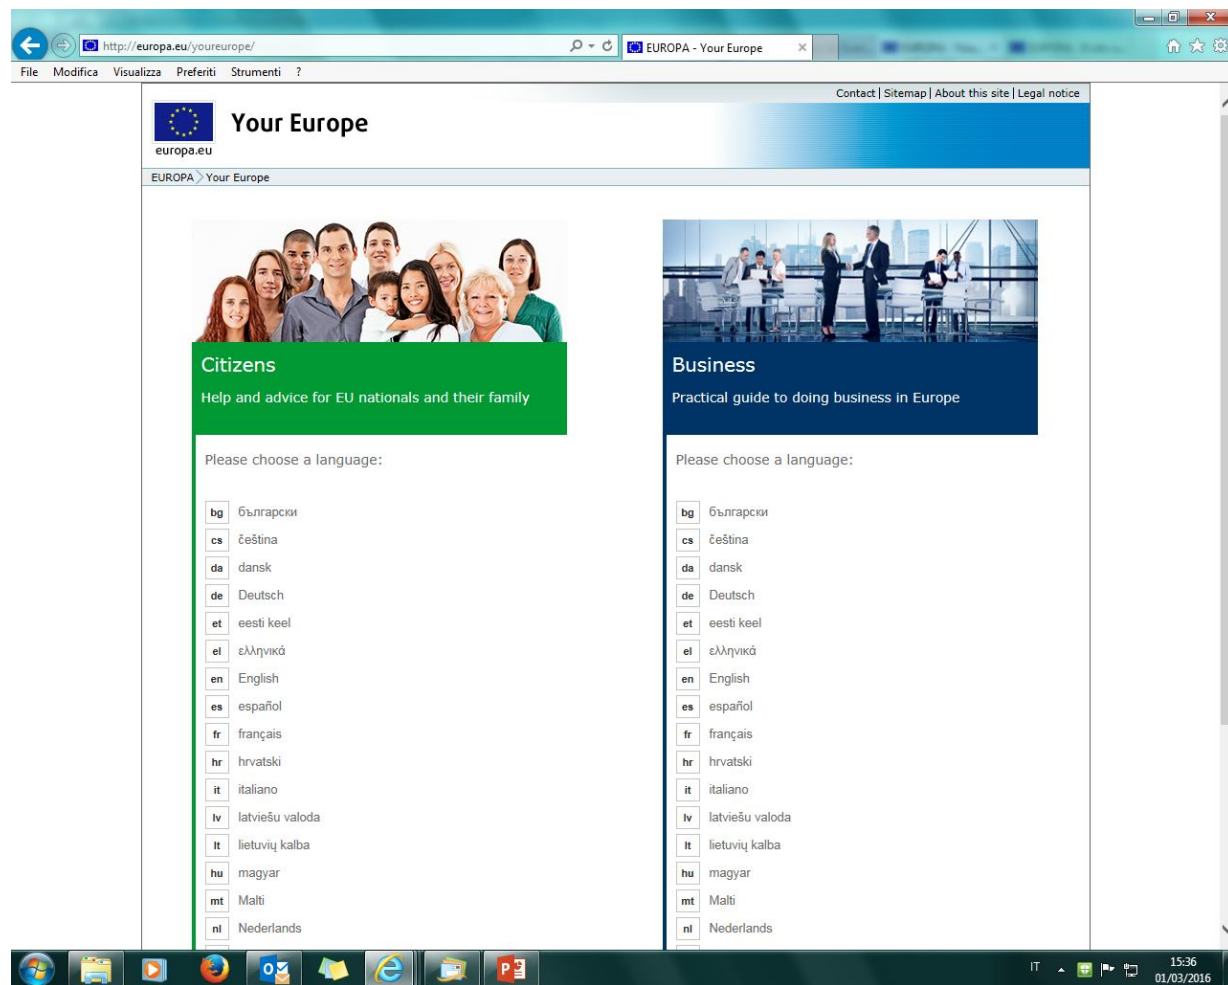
http://europa.eu/youreurope/

EUROPA - Your Europe

File Modifica Visualizza Preferiti Strumenti ?

Contact | Sitemap | About this site | Legal notice

europa.eu

Your Europe

EUROPA > Your Europe

Citizens

Help and advice for EU nationals and their family

Please choose a language:

bg български
cs čeština
da dansk
de Deutsch
et eesti keel
el ελληνικά
en English
es español
fr français
hr hrvatski
it italiano
lv latviešu valoda
lt lietuvių kalba
hu magyar
mt Malti
nl Nederlands

Business

Practical guide to doing business in Europe

Please choose a language:

bg български
cs čeština
da dansk
de Deutsch
et eesti keel
el ελληνικά
en English
es español
fr français
hr hrvatski
it italiano
lv latviešu valoda
lt lietuvių kalba
hu magyar
mt Malti
nl Nederlands

IT 15:36 01/03/2016